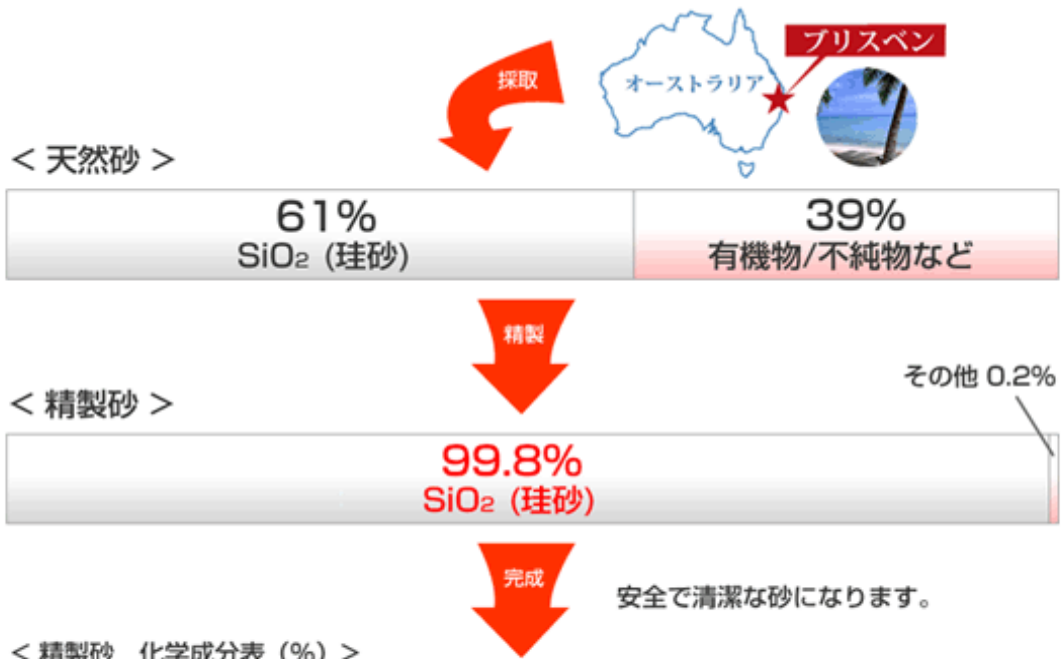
採取

オーストラリア

ブリスベン

< 天然砂 >

| 61% $SiO_2$（珪砂） | 39% 有機物/不純物など |
|---|---|

精製

< 精製砂 >

その他 0.2%

99.8%
$SiO_2$（珪砂）

完成

安全で清潔な砂になります。

< 精製砂　化学成分表（%）>